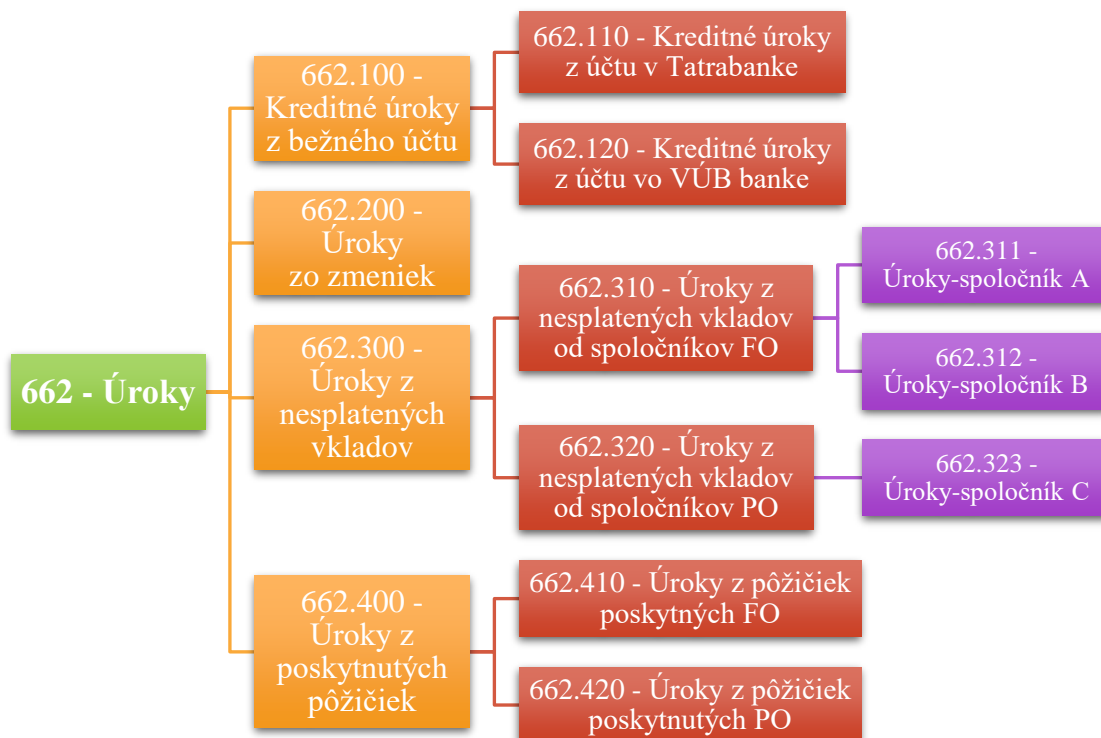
662 - Úroky

662.100 - Kreditné úroky z bežného účtu

662.110 - Kreditné úroky z účtu v Tatrabanke

662.120 - Kreditné úroky z účtu vo VÚB banke

662.200 - Úroky zo zmeniek

662.300 - Úroky z nesplatených vkladov

662.310 - Úroky z nesplatených vkladov od spoločníkov FO

662.311 - Úroky-spoločník A

662.312 - Úroky-spoločník B

662.320 - Úroky z nesplatených vkladov od spoločníkov PO

662.323 - Úroky-spoločník C

662.400 - Úroky z poskytnutých pôžičiek

662.410 - Úroky z pôžičiek poskytných FO

662.420 - Úroky z pôžičiek poskytnutých PO